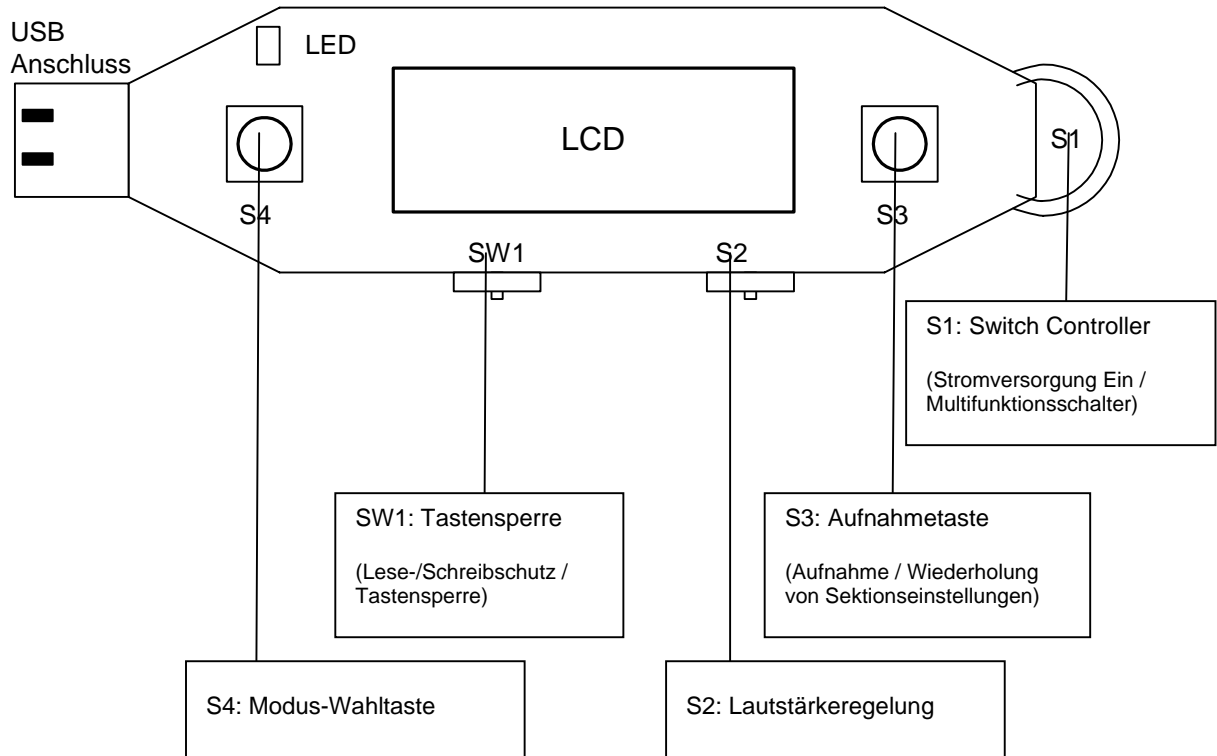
USB Anschluss

LED

LCD

S1

S4

S3

SW1

S2

S1: Switch Controller

(Stromversorgung Ein / Multifunktionsschalter)

SW1: Tastensperre

(Lese-/Schreibschutz / Tastensperre)

S3: Aufnahmetaste

(Aufnahme / Wiederholung von Sektionseinstellungen)

S4: Modus-Wahltaste

S2: Lautstärkeregelung